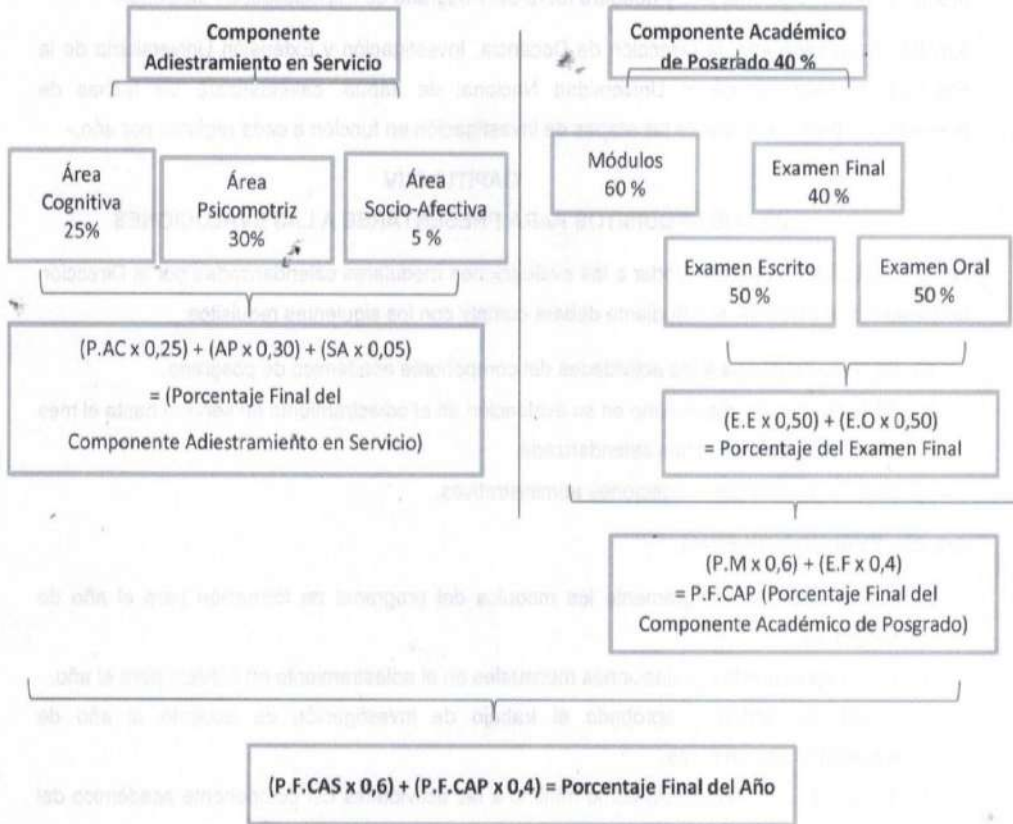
Componente Adiestramiento en Servicio

Componente Académico de Posgrado 40 %

Área Cognitiva 25%

Área Psicomotriz 30%

Área Socio-Afectiva 5 %

Módulos 60 %

Examen Final 40 %

Examen Escrito 50 %

Examen Oral 50 %

(P.AC x 0,25) + (AP x 0,30) + (SA x 0,05) = (Porcentaje Final del Componente Adiestramiento en Servicio)

(E.E x 0,50) + (E.O x 0,50) = Porcentaje del Examen Final

(P.M x 0,6) + (E.F x 0,4) = P.F.CAP (Porcentaje Final del Componente Académico de Posgrado)

(P.F.CAS x 0,6) + (P.F.CAP x 0,4) = Porcentaje Final del Año